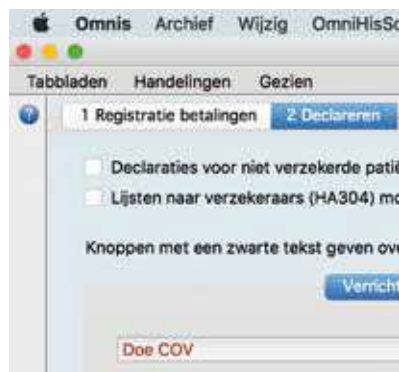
Omnis Archief Wijzig OmniHisSc

Tabbladen Handelingen Gezien

1 Registratie betalingen 2 Declareren

Declaraties voor niet verzekerde patië

Lijsten naar verzekeraars (HA304) mo

Knoppen met een zwarte tekst geven ove

Verricht

Doe COV